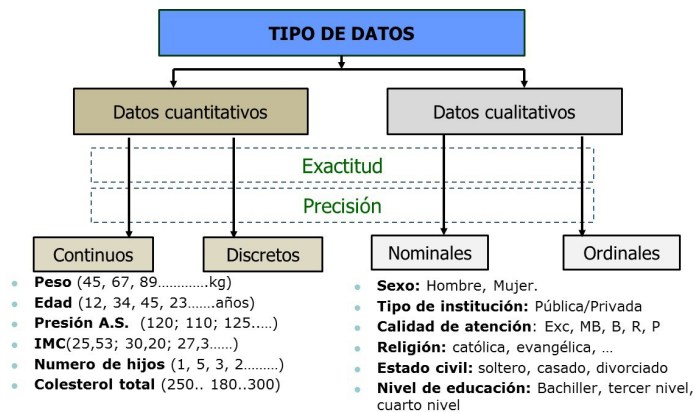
TIPO DE DATOS

Datos cuantitativos

Datos cualitativos

Exactitud

Precisión

Continuos

Discretos

Nominales

Ordinales

- **Peso** (45, 67, 89…………..kg)
- **Edad** (12, 34, 45, 23…….años)
- **Presión A.S.** (120; 110; 125.….)
- **IMC**(25,53; 30,20; 27,3……)
- **Numero de hijos** (1, 5, 3, 2………)
- **Colesterol total** (250.. 180..300)

- **Sexo:** Hombre, Mujer.
- **Tipo de institución:** Pública/Privada
- **Calidad de atención:** Exc, MB, B, R, P
- **Religión:** católica, evangélica, …
- **Estado civil:** soltero, casado, divorciado
- **Nivel de educación:** Bachiller, tercer nivel, cuarto nivel